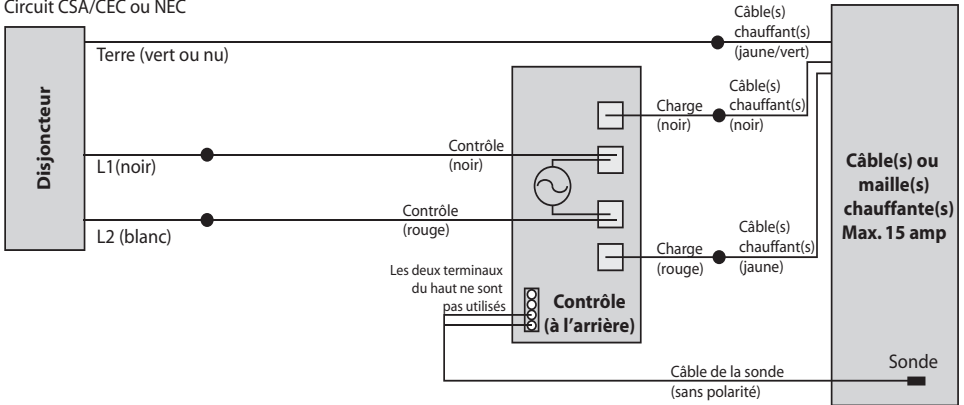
Circuit CSA/CEC ou NEC

Disjoncteur

Terre (vert ou nu)

Câble(s) chauffant(s) (jaune/vert)

Câble(s) chauffant(s) (noir)

Charge (noir)

Contrôle (noir)

L1(noir)

Contrôle (rouge)

L2 (blanc)

Câble(s) ou maille(s) chauffante(s) Max. 15 amp

Charge (rouge)

Câble(s) chauffant(s) (jaune)

Les deux terminaux du haut ne sont pas utilisés

Contrôle (à l'arrière)

Câble de la sonde (sans polarité)

Sonde